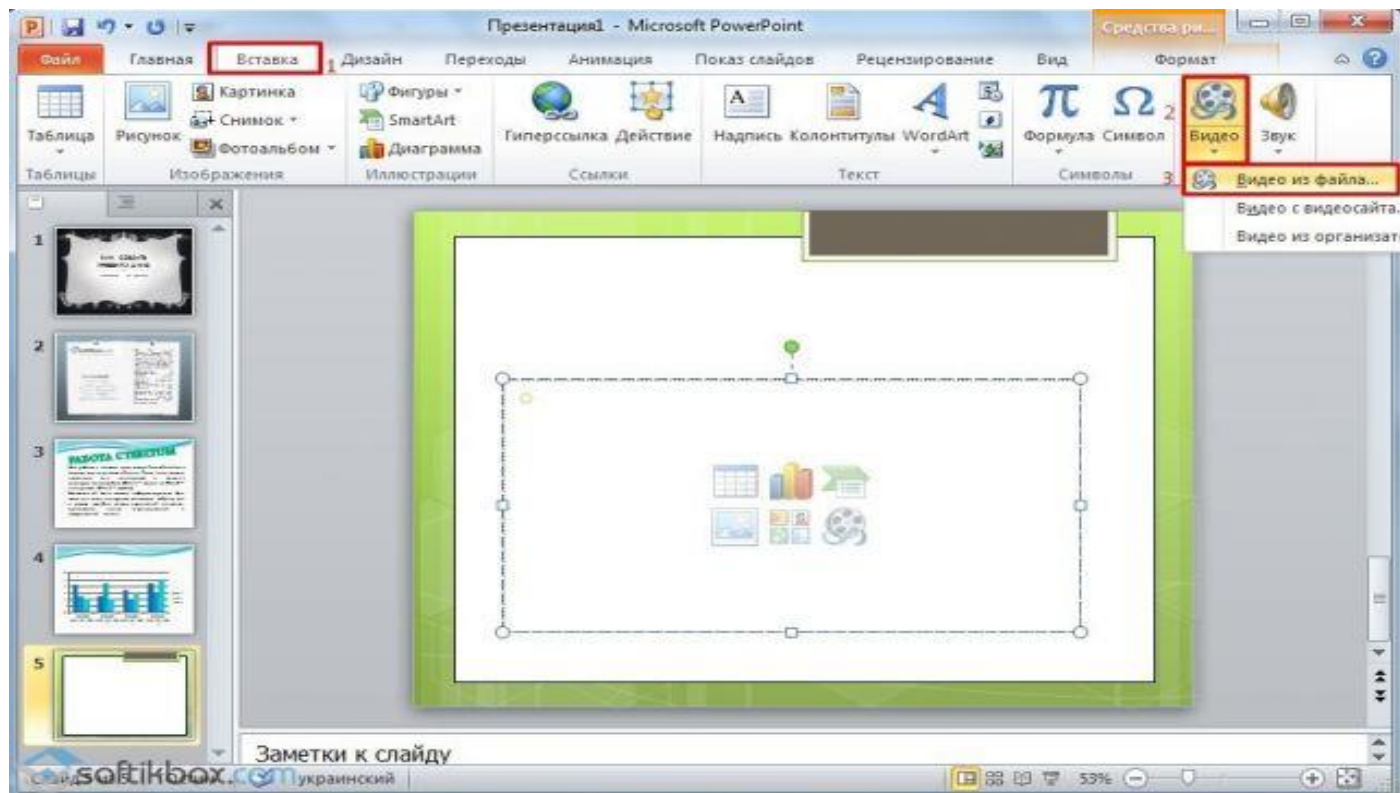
Презентация1 - Microsoft PowerPoint

Средства ри...

Файл Главная Вставка 1 Дизайн Переходы Анимация Показ слайдов Рецензирование Вид Формат

Таблица Рисунок Картинка Снимок Фотоальбом Фигуры SmartArt Диаграмма Гиперссылка Действие Надпись Колонтитулы WordArt Формула Символ 2 Видео Звук

Таблицы Изображения Иллюстрации Ссылки Текст Символы

3 Видео из файла...
Видео с видеосайта...
Видео из организат

1
2
3
4
5

Заметки к слайду

softikbox.com украинский

53%